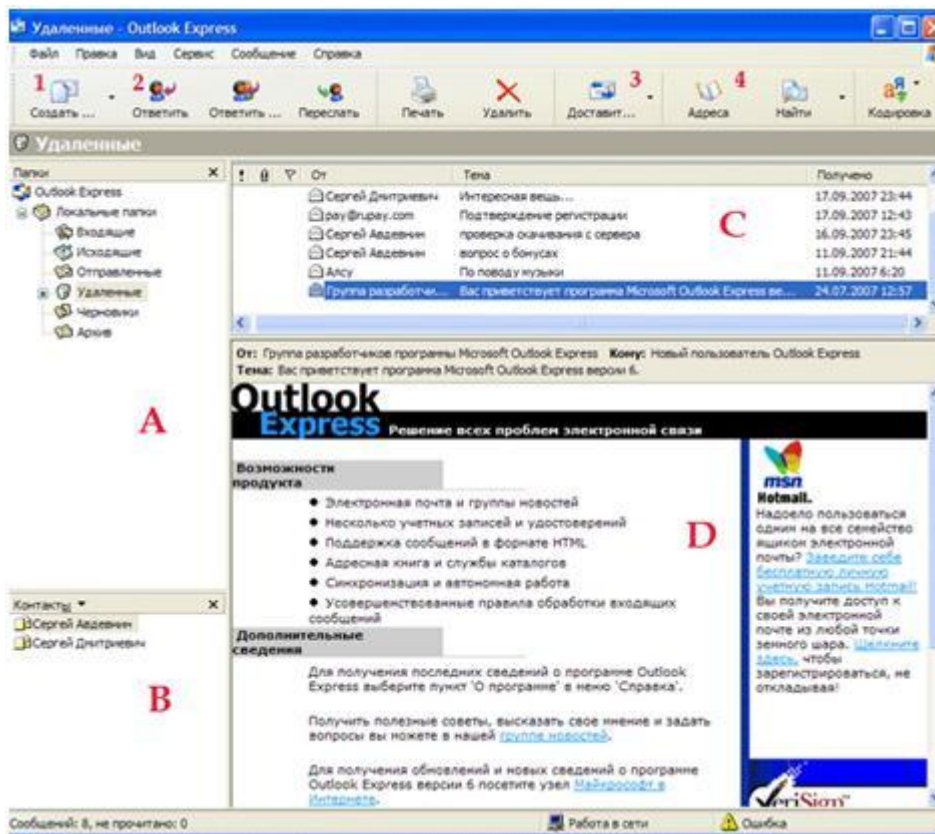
Удаленные - Outlook Express

Файл Правка Вид Сервис Сообщение Справка

1 Создать ... 2 Ответить Ответить ... Переслать Печать Удалить 3 Доставит... 4 Адреса Найти Кодировка

Удаленные

Папки

Outlook Express
Локальные папки
Входящие
Исходящие
Отправленные
Удаленные
Черновики
Архив

A

Контакты ▾

Сергей Авдеевин
Сергей Дмитриевич

B

| ! | От | Тема | Получено |
|---|---|---|---|
| | Сергей Дмитриевич | Интересная вещь... | 17.09.2007 23:44 |
| | pay@rupay.com | Подтверждение регистрации | 17.09.2007 12:43 |
| | Сергей Авдеевин | проверка скачивания с сервера | 16.09.2007 23:45 |
| | Сергей Авдеевин | вопрос о бонусах | 11.09.2007 21:44 |
| | Алсу | По поводу музыки | 11.09.2007 6:20 |
| | Группа разработчи... | Вас приветствует программа Microsoft Outlook Express ве... | 24.07.2007 12:57 |

C

От: Группа разработчиков программы Microsoft Outlook Express Кому: Новый пользователь Outlook Express
Тема: Вас приветствует программа Microsoft Outlook Express версии 6.

Outlook Express Решение всех проблем электронной связи

Возможности продукта

• Электронная почта и группы новостей
• Несколько учетных записей и удостоверений
• Поддержка сообщений в формате HTML
• Адресная книга и службы каталогов
• Синхронизация и автономная работа
• Усовершенствованные правила обработки входящих сообщений

Дополнительные сведения

Для получения последних сведений о программе Outlook Express выберите пункт 'О программе' в меню 'Справка'.

Получить полезные советы, высказать свое мнение и задать вопросы вы можете в нашей группе новостей.

Для получения обновлений и новых сведений о программе Outlook Express версии 6 посетите узел Майкрософт в Интернете.

D

msn Hotmail.
Надоело пользоваться одним на все семейство ящиком электронной почты? Заведите себе бесплатную личную учетную запись Hotmail! Вы получите доступ к своей электронной почте из любой точки земного шара. Щелкните здесь, чтобы зарегистрироваться, не откладывая!

VeriSign

Сообщений: 8, не прочитано: 0 Работа в сети Ошибка